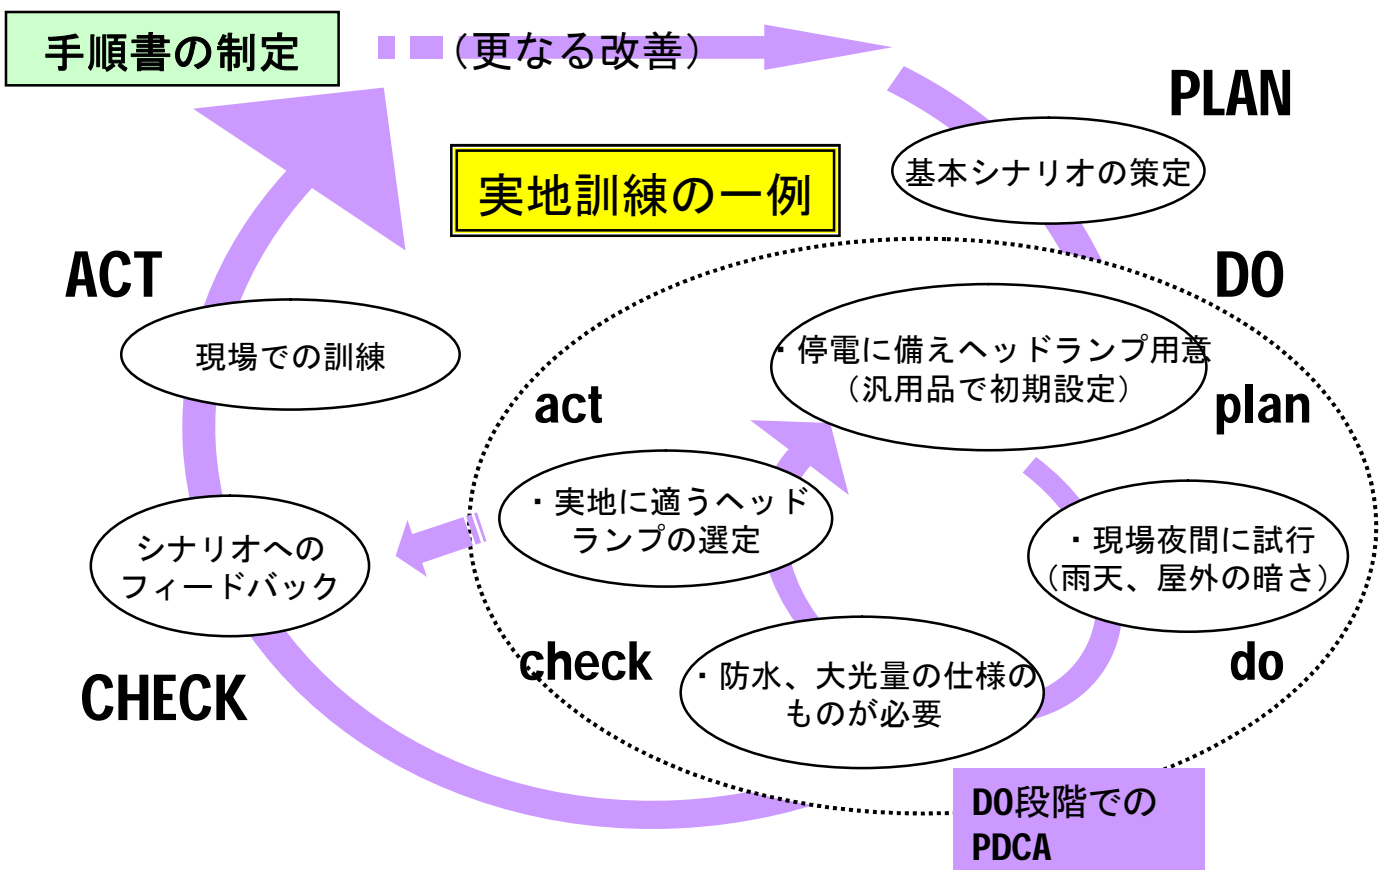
手順書の制定

（更なる改善）

PLAN

基本シナリオの策定

実地訓練の一例

ACT

DO

現場での訓練

・停電に備えヘッドランプ用意
（汎用品で初期設定）

act

plan

・実地に適うヘッド
ランプの選定

シナリオへの
フィードバック

・現場夜間に試行
（雨天、屋外の暗さ）

check

・防水、大光量の仕様の
ものが必要

do

CHECK

DO段階での
PDCA